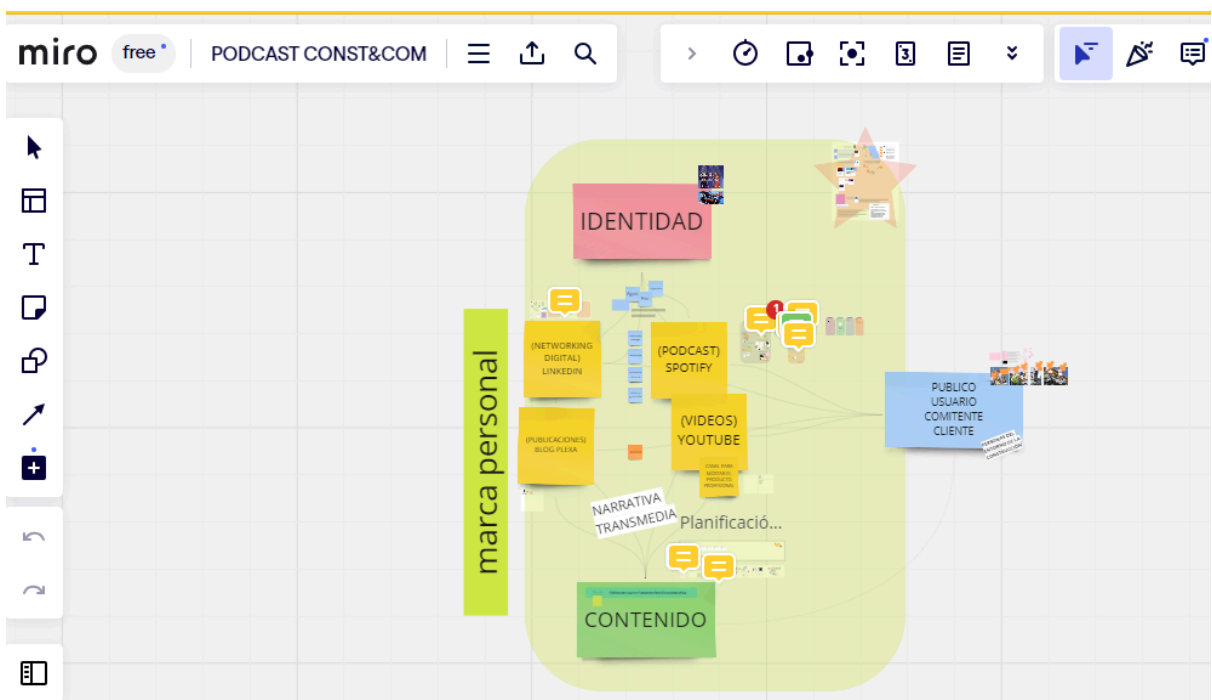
miro free PODCAST CONST&COM

IDENTIDAD

marca personal

(NETWORKING DIGITAL) LINKEDIN

(PODCAST) SPOTIFY

(PUBLICACIONES) BLOG PLEXA

(VIDEOS) YOUTUBE

PUBLICO USUARIO COMITENTE CLIENTE

NARRATIVA TRANSMEDIA

Planificació...

CONTENIDO

1